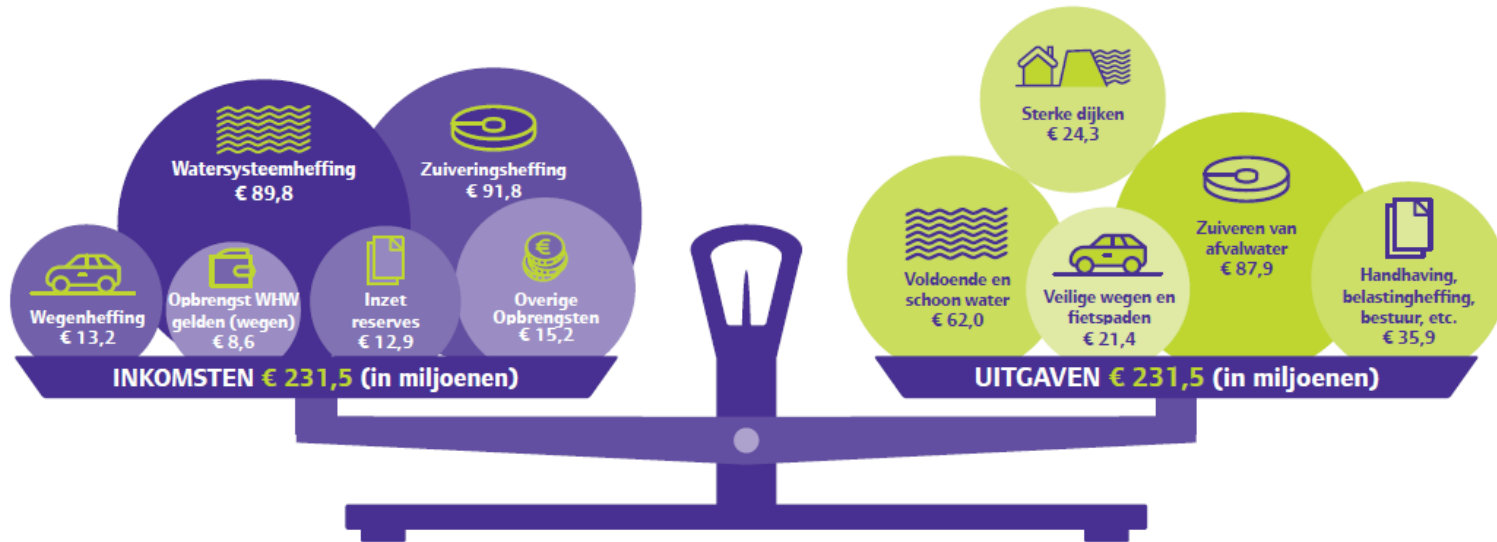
Watersysteemheffing
€ 89,8

Zuiveringsheffing
€ 91,8

Wegenheffing
€ 13,2

Opbrengst WHW gelden (wegen)
€ 8,6

Inzet reserves
€ 12,9

Overige Opbrengsten
€ 15,2

INKOMSTEN € 231,5 (in miljoenen)

Sterke dijken
€ 24,3

Voldoende en schoon water
€ 62,0

Veilige wegen en fietspaden
€ 21,4

Zuiveren van afvalwater
€ 87,9

Handhaving, belastingheffing, bestuur, etc.
€ 35,9

UITGAVEN € 231,5 (in miljoenen)